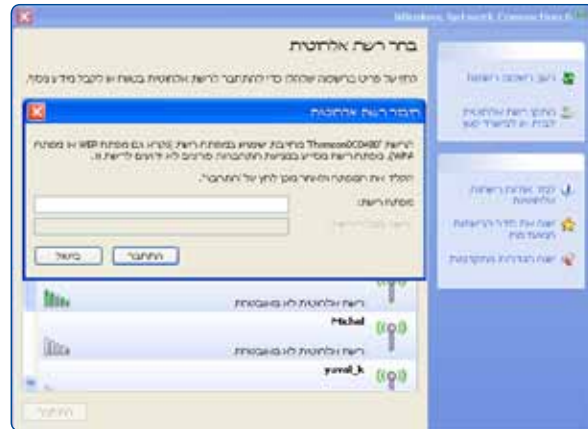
Wireless Network Connection

בחר רשת אלחוטית

לחץ על פריט ברשימה שלהלן כדי להתחבר לרשת אלחוטית בטווח או לקבל מידע נוסף.

חיבור רשת אלחוטית

הרשת "Thomson0C0480" מחייבת שימוש במפתח רשת (נקרא גם מפתח WEP או מפתח WPA). מפתח רשת מסייע במניעת התחברות פורצים לא ידועים לרשת זו.

הקלד את המפתח ולאחר מכן לחץ על "התחבר".

מפתח רשת:

אשר מפתח רשת:

התחבר

ביטול

רשת אלחוטית לא מאובטחת

Michal

רשת אלחוטית לא מאובטחת

yuval_k

התחבר

רענן רשימת רשתות

הגדר רשת אלחוטית לבית או למשרד קטן

למד אודות רשתות אלחוטיות

שנה את סדר הרשתות המועדפות

שנה הגדרות מתקדמות